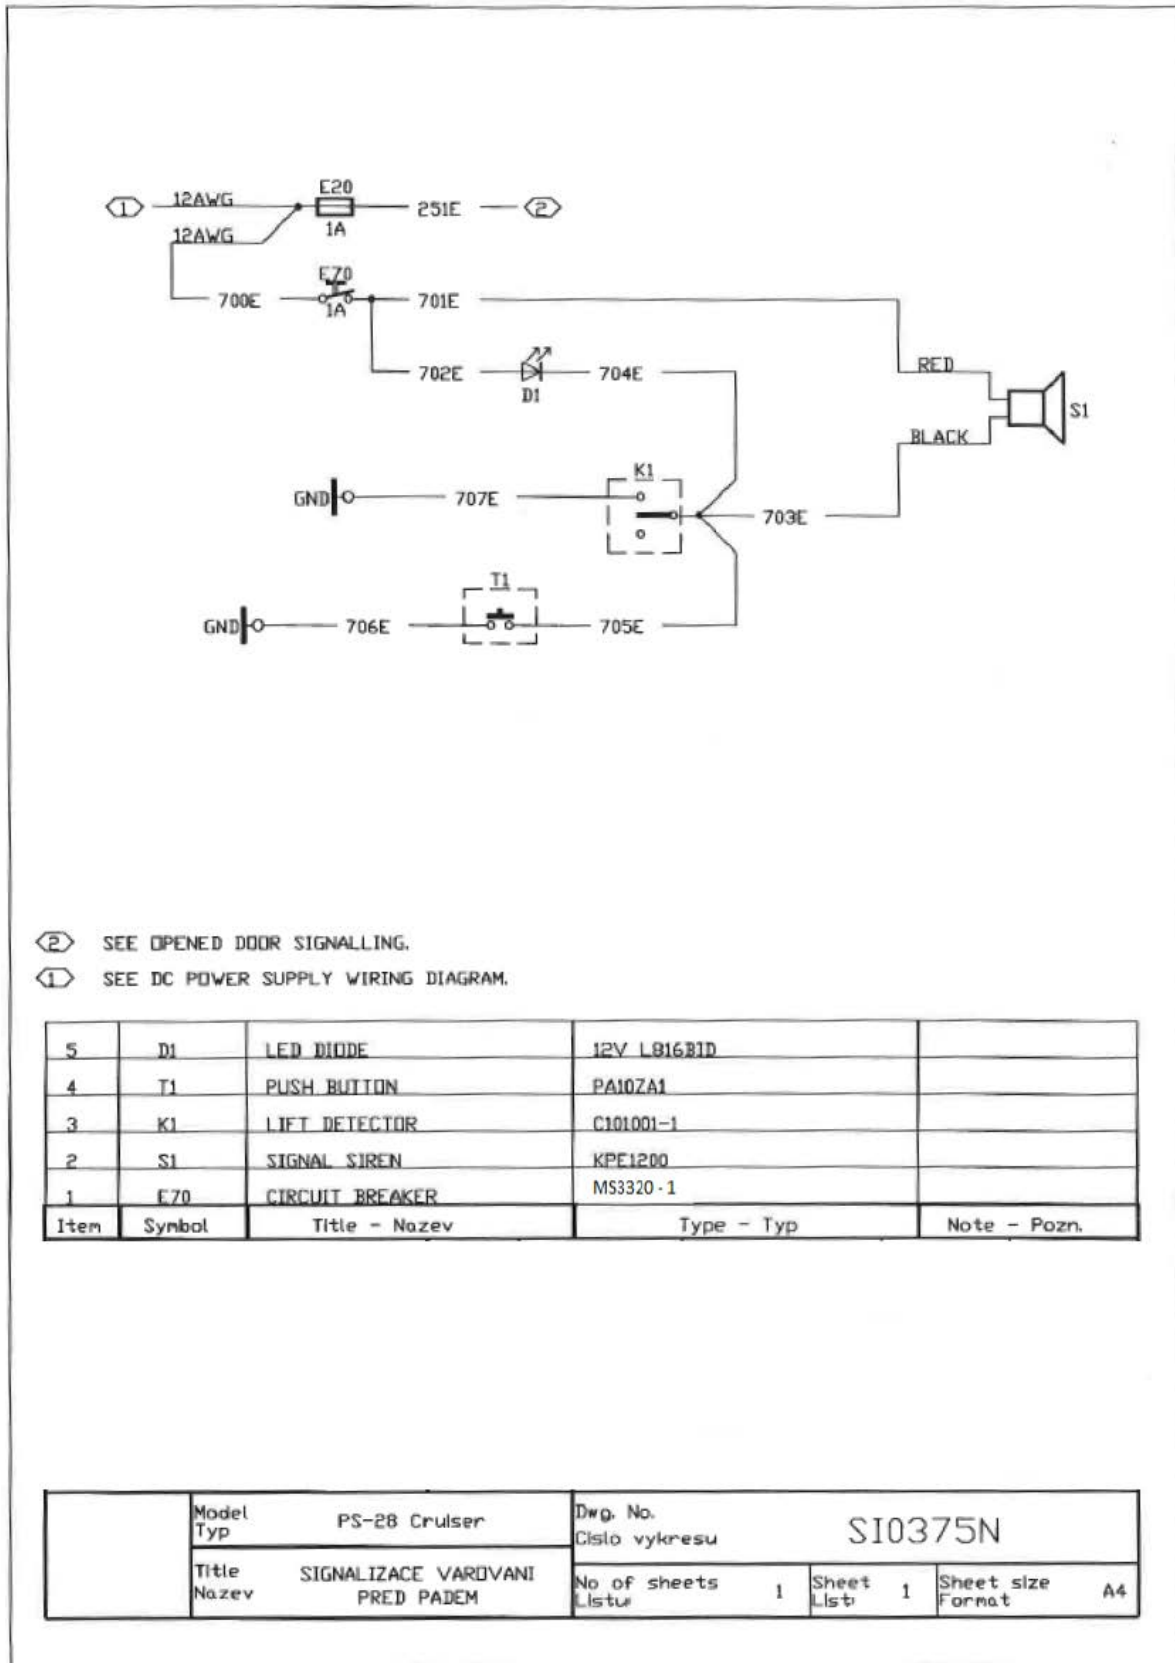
1 12AWG E20 1A 251E 2
12AWG
700E E70 1A 701E
702E D1 704E
RED
S1
BLACK
K1
GND 707E 703E
T1
GND 706E 705E

2 SEE OPENED DOOR SIGNALLING.
1 SEE DC POWER SUPPLY WIRING DIAGRAM.

| 5 | D1 | LED DIODE | 12V L816B1D | |
|---|---|---|---|---|
| 4 | T1 | PUSH BUTTON | PA10ZA1 | |
| 3 | K1 | LIFT DETECTOR | C101001-1 | |
| 2 | S1 | SIGNAL SIREN | KPE1200 | |
| 1 | E70 | CIRCUIT BREAKER | MS3320 - 1 | |
| Item | Symbol | Title - Nazev | Type - Typ | Note - Pozn. |

| | Model Typ | PS-28 Cruiser | Dwg. No. Cislo vykresu | SI0375N | | | |
|---|---|---|---|---|---|---|---|
| | Title Nazev | SIGNALIZACE VAROVANI PRED PADEM | No of sheets Listu 1 | Sheet List 1 | Sheet size Format A4 | | |